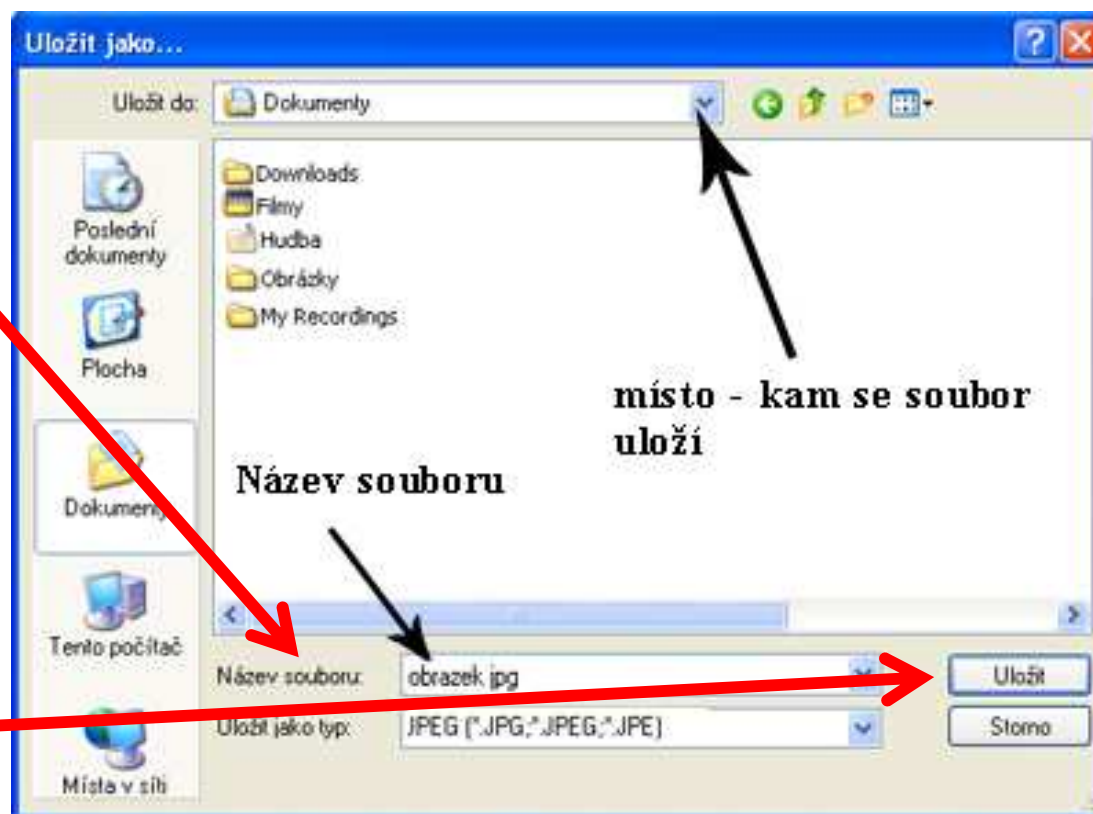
Uložit jako...

Uložit do: Dokumenty

Poslední dokumenty

Plocha

Dokumenty

Tento počítač

Místa v síti

Downloads
Filmy
Hudba
Obrázky
My Recordings

místo - kam se soubor uloží

Název souboru

Název souboru: obrazek.jpg

Uložit jako typ: JPEG (*.JPG;*.JPEG;*.JPE)

Uložit

Storno